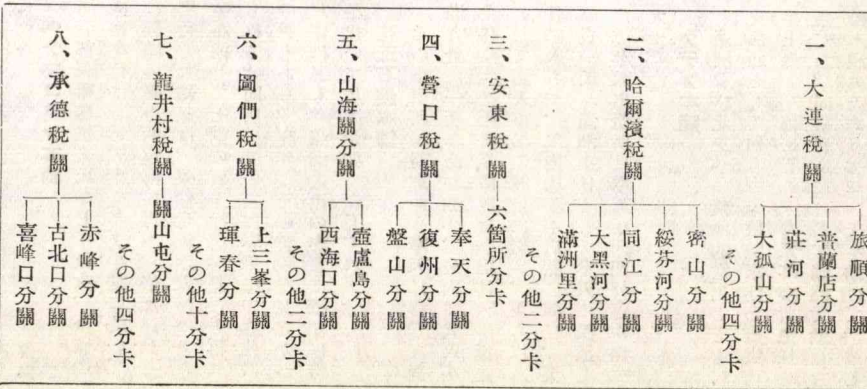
一、大連稅關
旅順分關
普蘭店分關
莊河分關
大孤山分關
その他四分卡

二、哈爾濱稅關
密山分關
綏芬河分關
同江分關
大黑河分關
滿洲里分關
その他二分卡

三、安東稅關—六箇所分卡

四、營口稅關
奉天分關
復州分關
盤山分關

五、山海關分關
壺盧島分關
西海口分關
その他二分卡

六、圖們稅關
上三峯分關
琿春分關
その他十分卡

七、龍井村稅關—關山屯分關
その他四分卡

八、承德稅關
赤峰分關
古北口分關
喜峰口分關